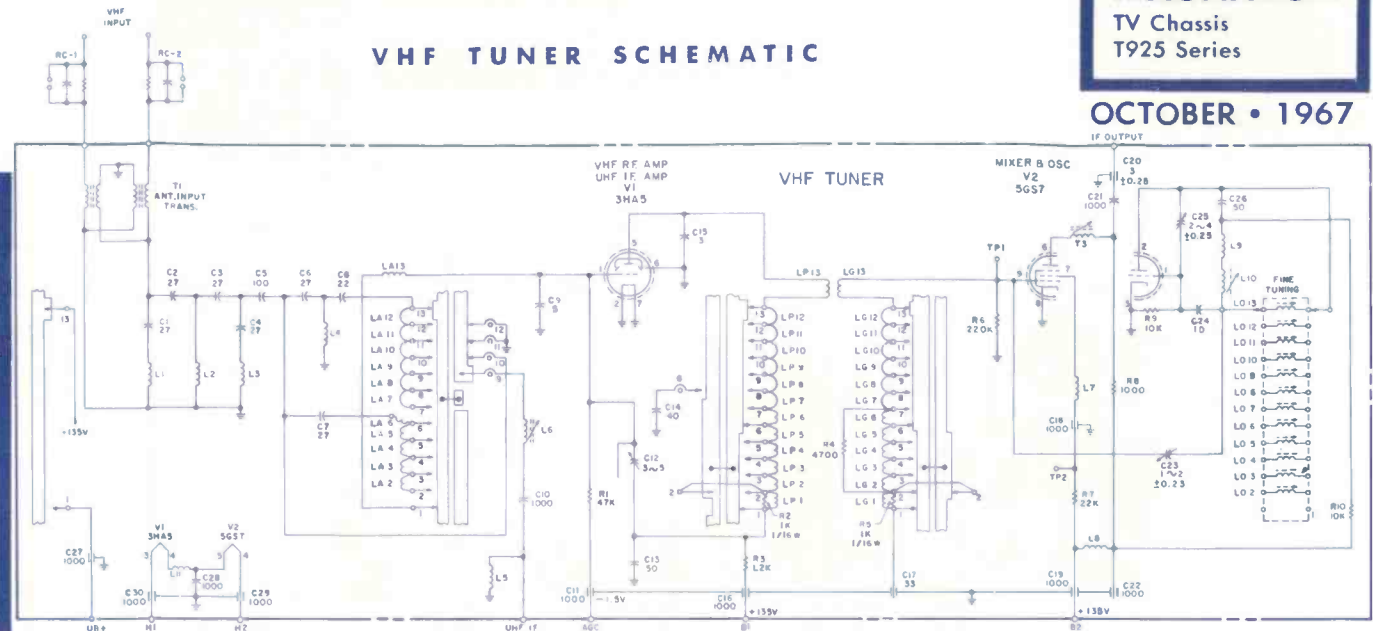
TV Chassis
T925 Series

OCTOBER • 1967

VHF TUNER SCHEMATIC

VHF INPUT
RC-1
RC-2
T1 ANT. INPUT TRANS.
VHF RF AMP
UHF IF AMP
V1
3HA5
VHF TUNER
MIXER & OSC
V2
5GS7
IF OUTPUT
C20 3 ±0.25
C21 1000
C26 50
C25 2~4 ±0.25
TP1
T3
L9
L10
FINE TUNING
C2 27
C3 27
C5 100
C6 27
C8 22
LA13
C15 3
LP13
LG13
C9 5
R6 220K
R5 10K
C24 10
LO13
LO12
LO11
LO10
LO9
LO8
LO7
LO6
LO5
LO4
LO3
LO2
13
C1 27
C4 27
L4
LA12
LA11
LA10
LA9
LA8
LA7
LA6
LA5
LA4
LA3
LA2
13
12
11
10
9
8
7
6
5
4
3
2
1
L1
L2
L3
C7 27
L6
C14 40
LP12
LP11
LP10
LP9
LP8
LP7
LP6
LP5
LP4
LP3
LP2
LP1
LG12
LG11
LG10
LG9
LG8
LG7
LG6
LG5
LG4
LG3
LG2
LG1
L7
R8 1000
C18 1000
+135V
C12 3~5
R4 4700
C23 1~2 ±0.23
TP2
R1 47K
R2 1K 1/16W
R5 1K 1/16W
R7 22K
R10 10K
C10 1000
C27 1000
V1 3HA5
V2 5GS7
L11
C28 1000
C30 1000
C29 1000
L5
C13 50
R3 1.2K
L8
C11 1000
-1.5V
C16 1000
+135V
C17 33
C19 1000
C22 1000
+135V
UB+
H1
H2
UHF IF
AGC
B1
B2